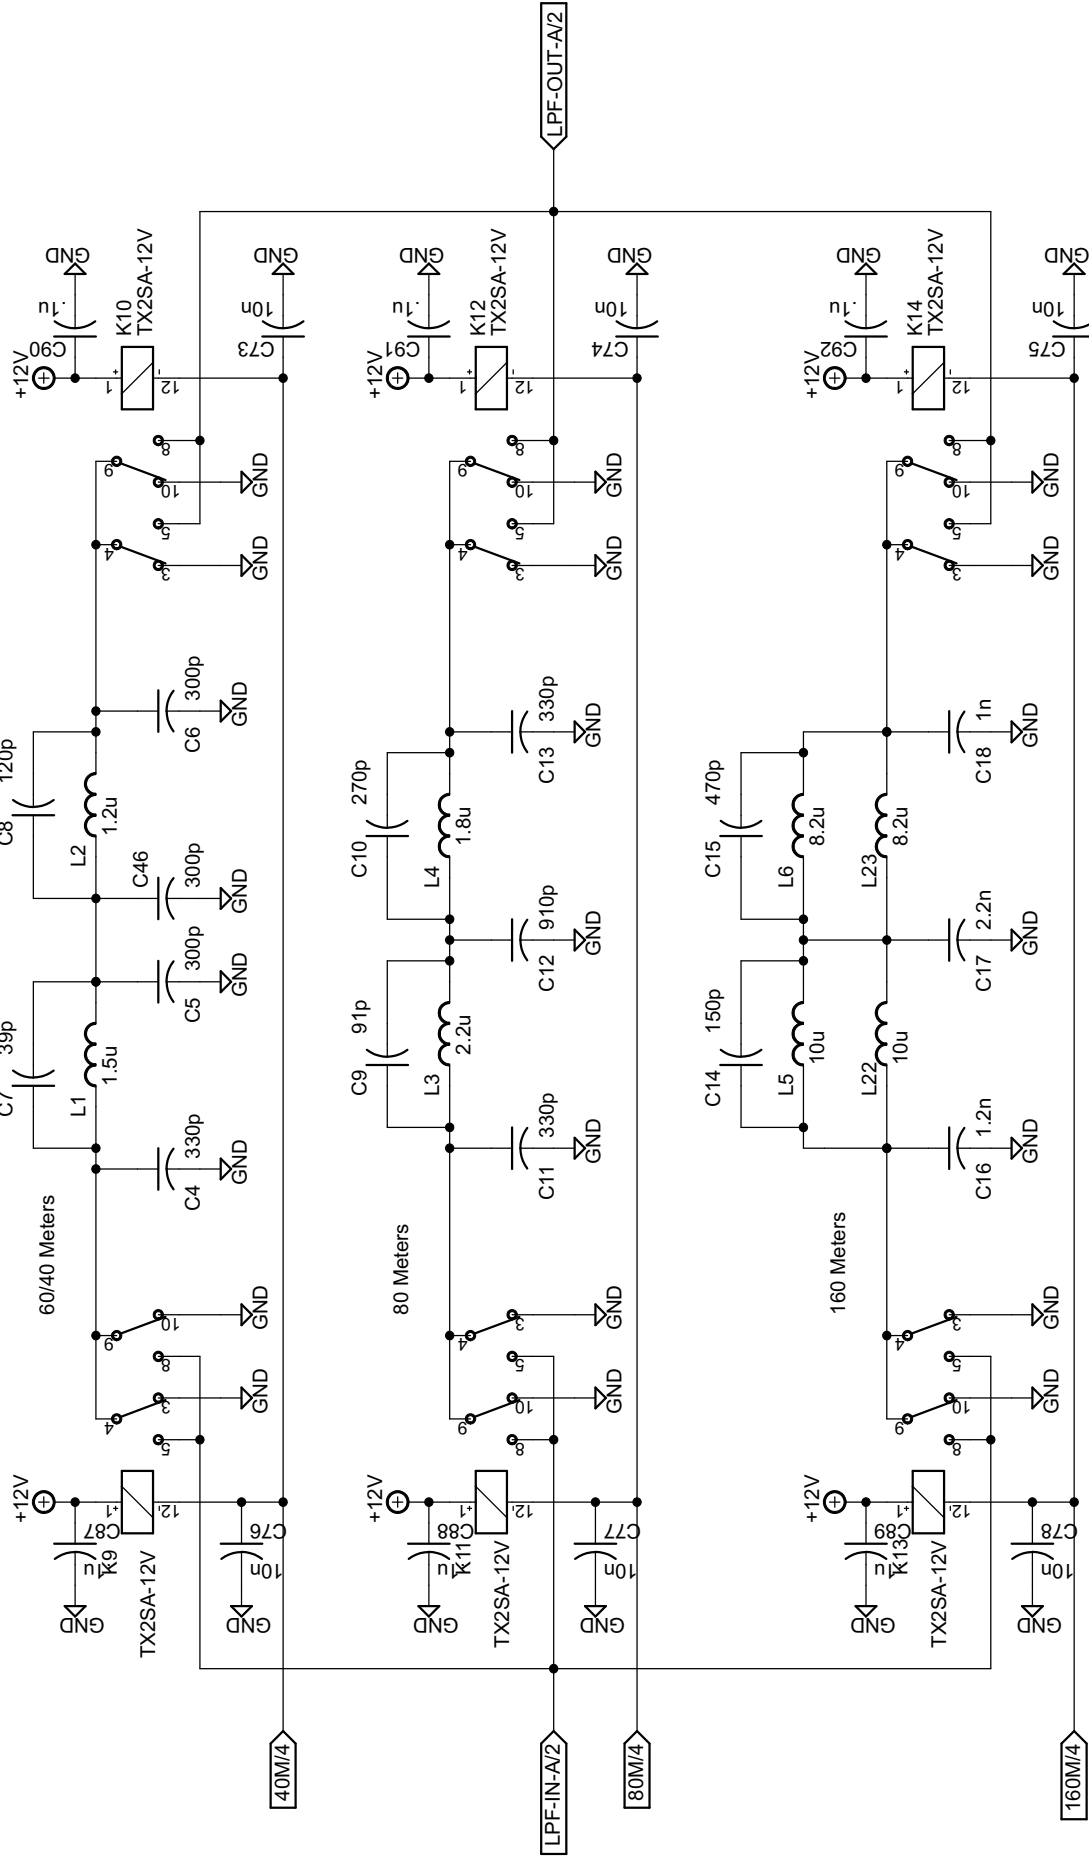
LPF-OUT-A/2

+12V
C90
.1u
GND
K10
TX2SA-12V
1
12
C73
10n
GND
8
9
10
GND
5
4
3
GND
C6
300p
GND
C8
120p
L2
1.2u
C46
300p
GND
C5
300p
GND
C7
39p
L1
1.5u
C4
330p
GND
60/40 Meters
10
GND
9
8
3
GND
4
5
+12V
C87
K9
.1u
GND
TX2SA-12V
1
12
C76
10n
GND
40M/4

+12V
C91
.1u
GND
K12
TX2SA-12V
1
12
C74
10n
GND
8
9
10
GND
5
4
3
GND
C13
330p
GND
C10
270p
L4
1.8u
C12
910p
GND
C9
91p
L3
2.2u
C11
330p
GND
80 Meters
3
GND
4
5
10
GND
9
8
+12V
C88
K11
.1u
GND
TX2SA-12V
1
12
C77
10n
GND
LPF-IN-A/2
80M/4

+12V
C92
.1u
GND
K14
TX2SA-12V
1
12
C75
10n
GND
8
9
10
GND
5
4
3
GND
C18
1n
GND
C15
470p
L6
8.2u
L23
8.2u
C17
2.2n
GND
C14
150p
L5
10u
L22
10u
C16
1.2n
GND
160 Meters
3
GND
4
5
10
GND
9
8
+12V
C89
K13
.1u
GND
TX2SA-12V
1
12
C78
10n
GND
160M/4